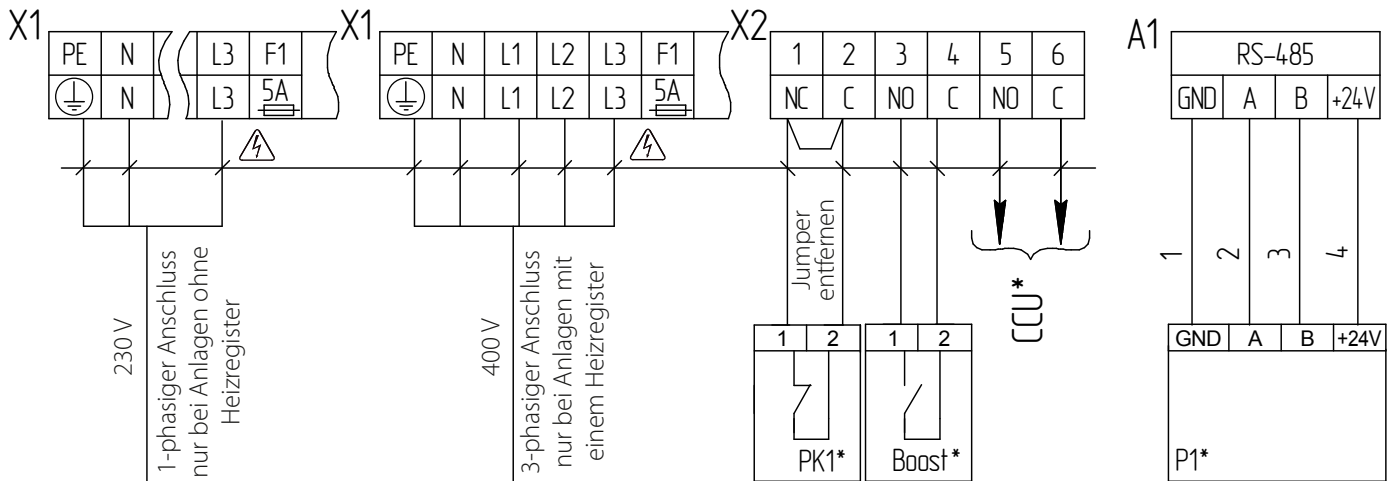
X1

| PE | N | L3 | F1 |
|---|---|---|---|
| ⏚ | N | L3 | 5A |

X1

| PE | N | L1 | L2 | L3 | F1 |
|---|---|---|---|---|---|
| ⏚ | N | L1 | L2 | L3 | 5A |

X2

| 1 | 2 | 3 | 4 | 5 | 6 |
|---|---|---|---|---|---|
| NC | C | NO | C | NO | C |

A1

| RS-485 | | | |
|---|---|---|---|
| GND | A | B | +24V |

230 V

1-phasiger Anschluss nur bei Anlagen ohne Heizregister

400 V

3-phasiger Anschluss nur bei Anlagen mit einem Heizregister

Jumper entfernen

CCU*

1 2 3 4

| 1 | 2 |
|---|---|

PK1*

| 1 | 2 |
|---|---|

Boost*

| GND | A | B | +24V |
|---|---|---|---|

P1*